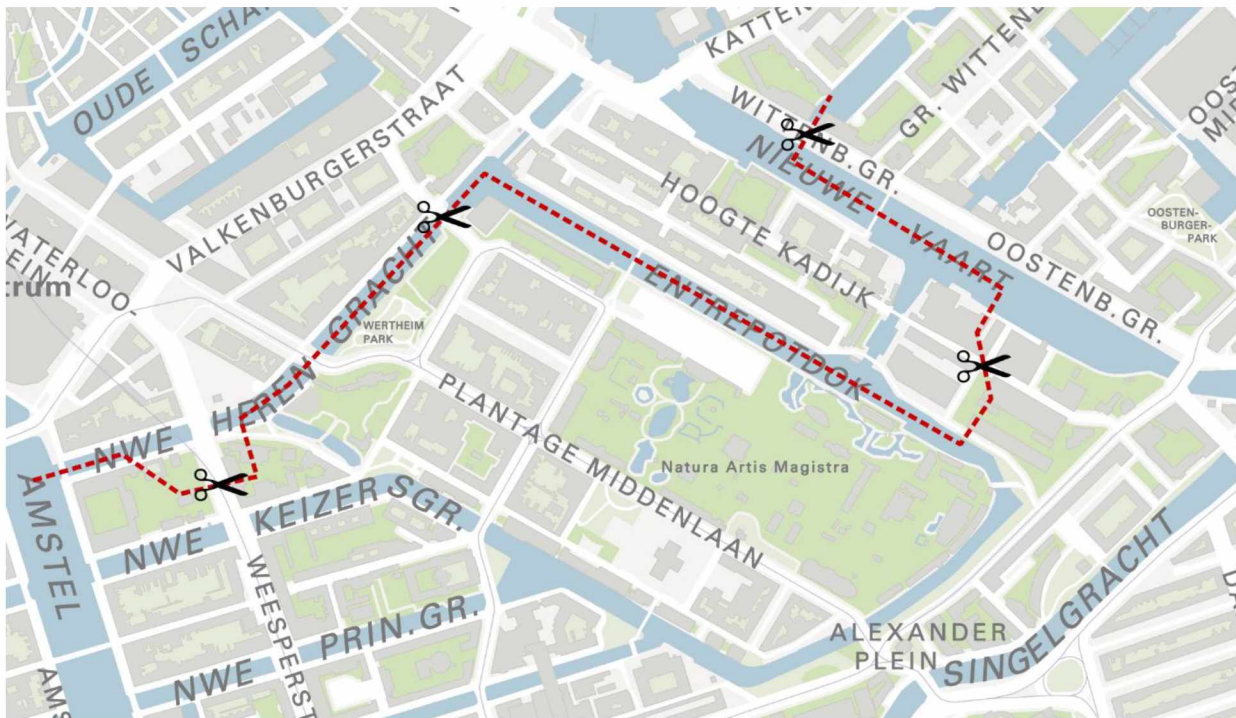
OUDE SCHA

KATTEN

WITTENB.GR.

GR. WITTENB

OOST

VALKENBURGERSTRAAT

NIEUWE VAART

HOOGTE KADIJK

OOSTENBURGERPARK

OOSTENB.GR.

WATERLOO PLEIN

trum

HEREN GRACHT

ENTREPOTDOK

WERTHEIM PARK

PLANTAGE MIDDENLAAN

NWE

Natura Artis Magistra

AMSTEL

KEIZER SGR.

NWE

WEESPERST

PRIN.GR.

NWE

AMS

ALEXANDER PLEIN

SINGELGRACHT